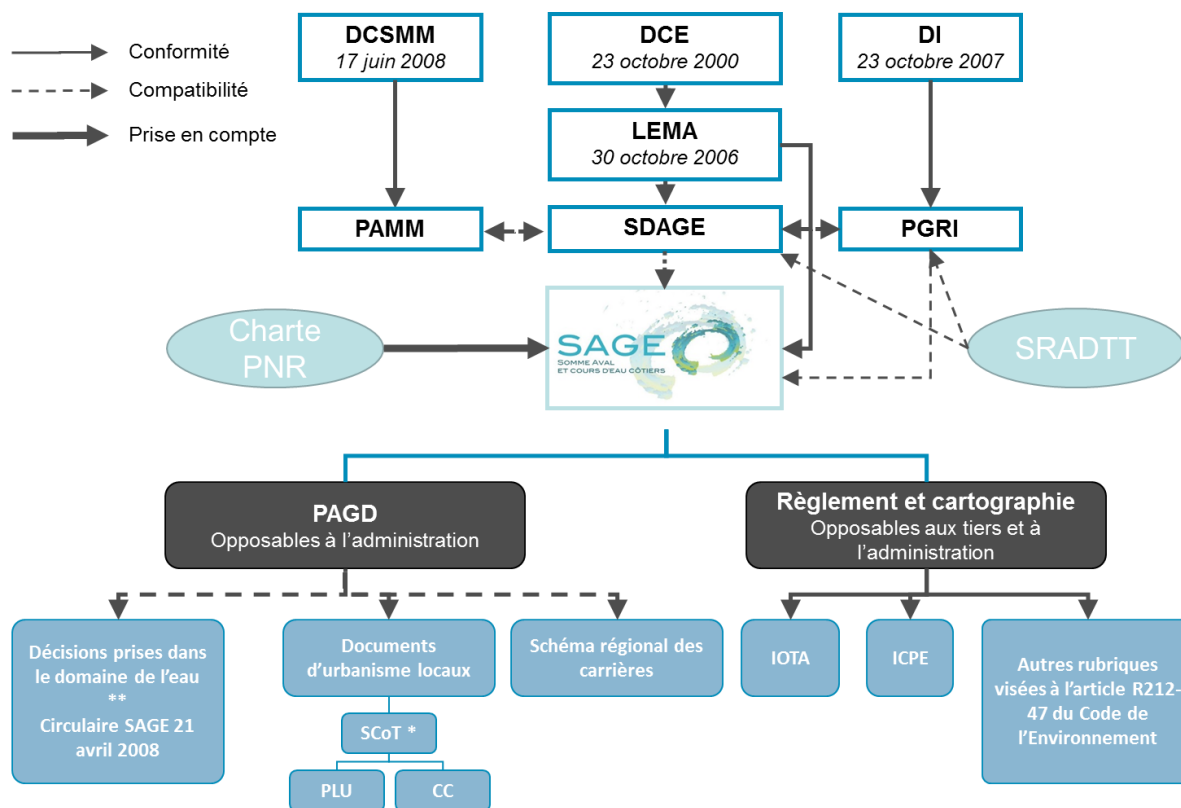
Conformité
Compatibilité
Prise en compte

DCSMM
17 juin 2008

DCE
23 octobre 2000

DI
23 octobre 2007

LEMA
30 octobre 2006

PAMM

SDAGE

PGRI

Charte PNR

SAGE
SOMME AVAL ET COURS D'EAU CÔTIERS

SRADTT

PAGD
Opposables à l'administration

Règlement et cartographie
Opposables aux tiers et à l'administration

Décisions prises dans le domaine de l'eau
**
Circulaire SAGE 21 avril 2008

Documents d'urbanisme locaux

SCoT *

PLU

CC

Schéma régional des carrières

IOTA

ICPE

Autres rubriques visées à l'article R212-47 du Code de l'Environnement